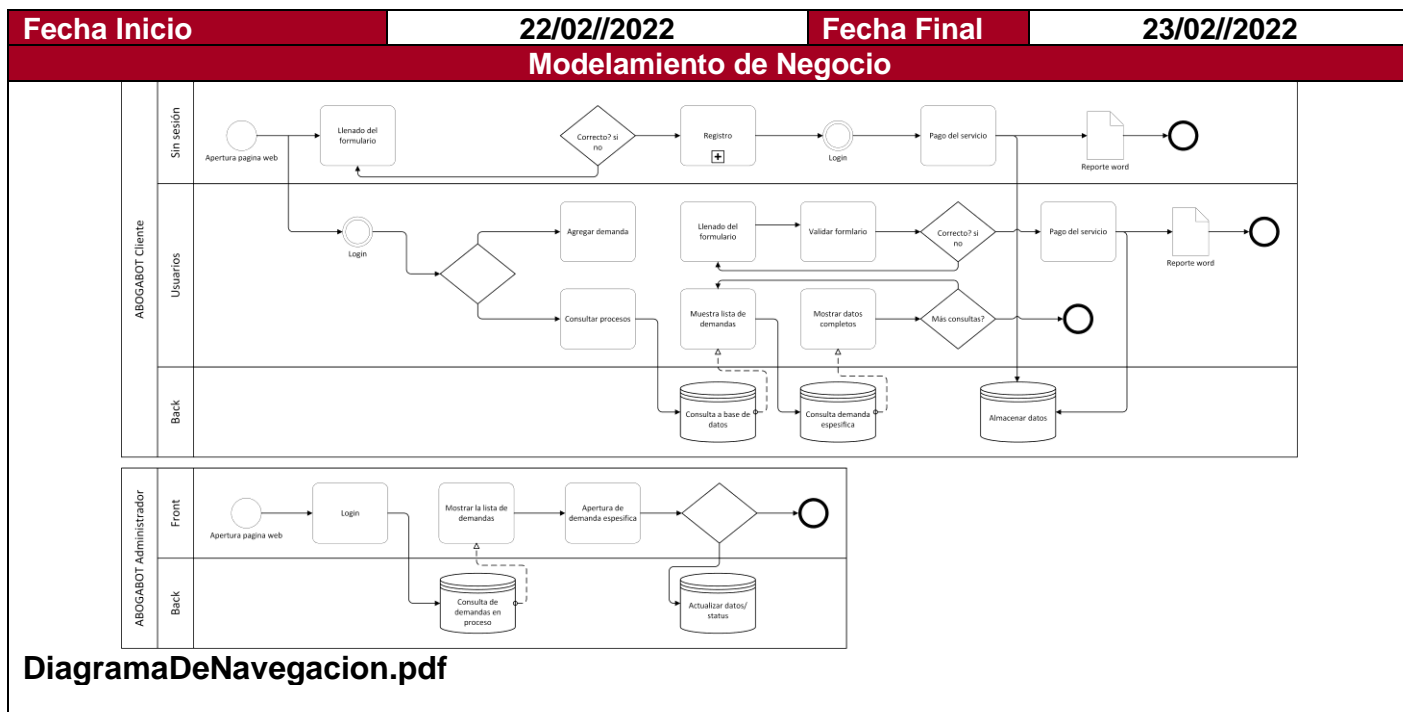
| Fecha Inicio | 22/02//2022 | Fecha Final | 23/02//2022 |
|---|---|---|---|

Modelamiento de Negocio

ABOGABOT Cliente

Sin sesión

Apertura pagina web

Llenado del formulario

Correcto? si no

Registro

Login

Pago del servicio

Reporte word

Usuarios

Login

Agregar demanda

Llenado del formulario

Validar formlario

Correcto? si no

Pago del servicio

Reporte word

Consultar procesos

Muestra lista de demandas

Mostrar datos completos

Más consultas?

Back

Consulta a base de datos

Consulta demanda espesifica

Almacenar datos

ABOGABOT Administrador

Front

Apertura pagina web

Login

Mostrar la lista de demandas

Apertura de demanda espesifica

Back

Consulta de demandas en proceso

Actualizar datos/ status

DiagramaDeNavegacion.pdf